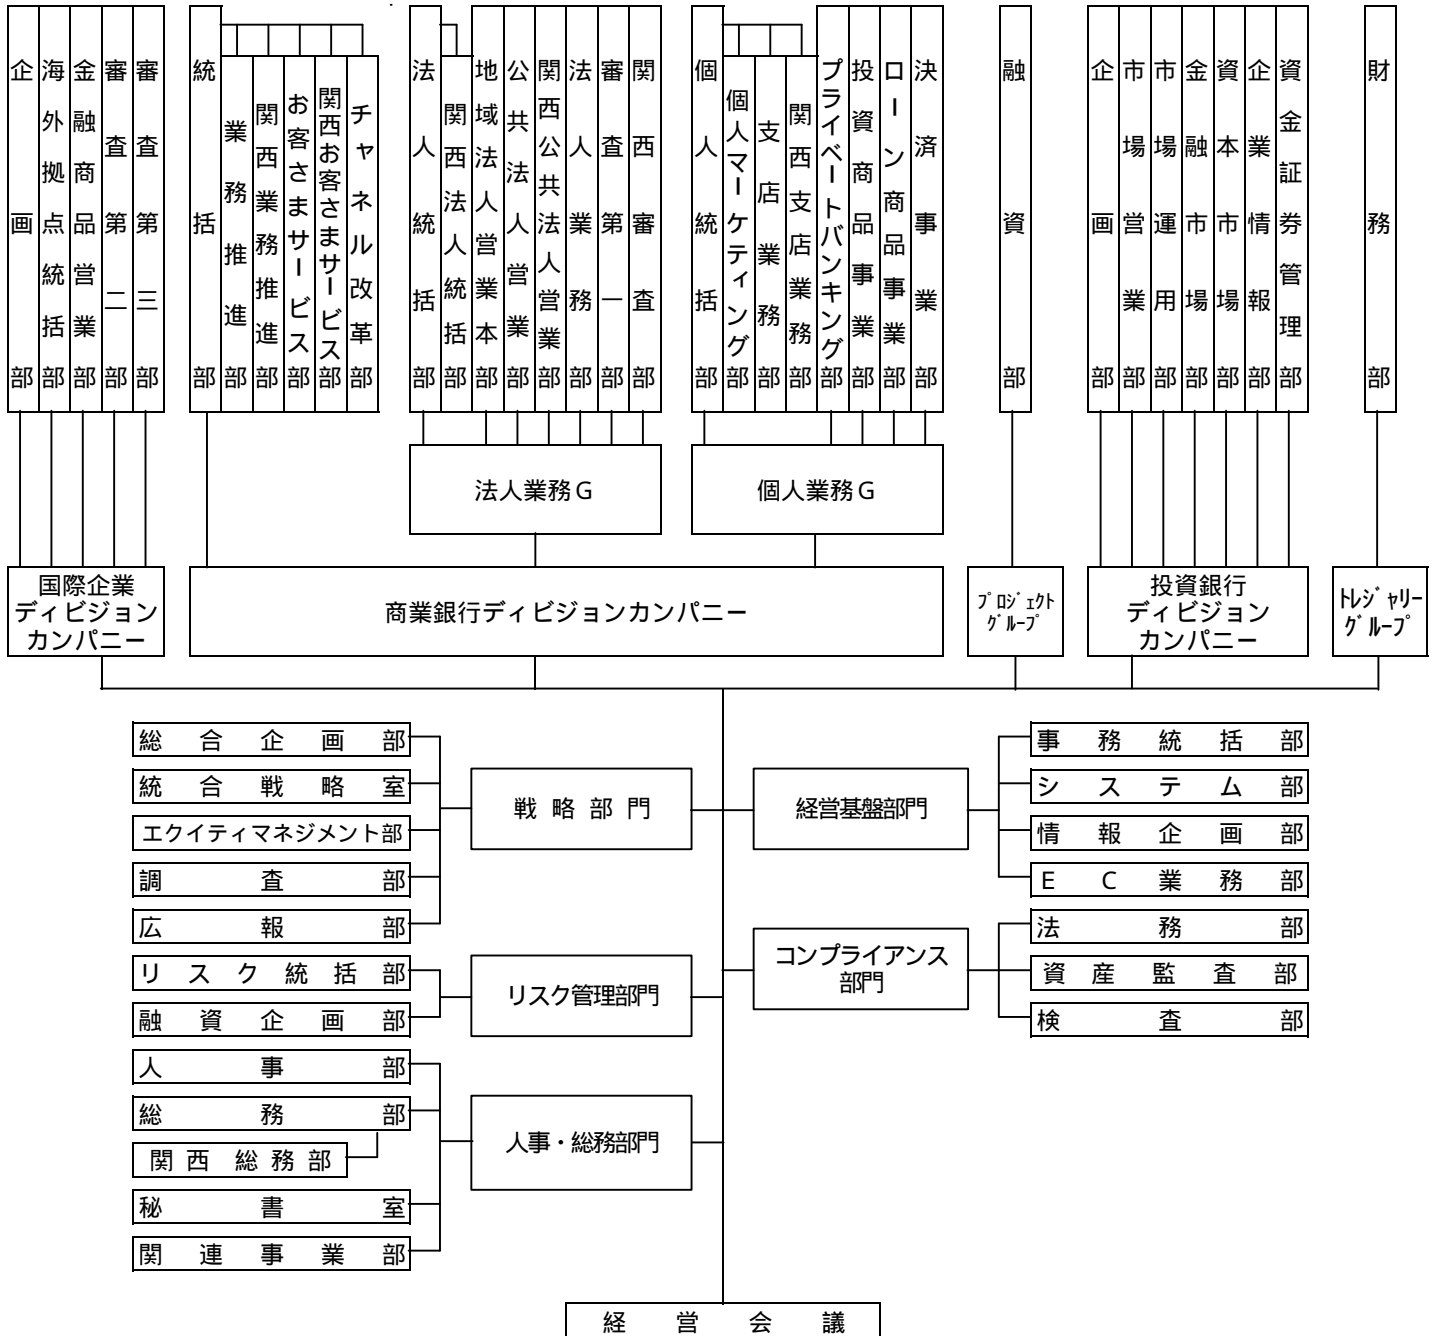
企画部
海外拠点統括部
金融商品営業部
審査第二部
審査第三部

統括部
業務推進部
関西業務推進部
お客さまサービス部
関西お客さまサービス部
チャネル改革部

法人統括部
関西法人統括部
地域法人営業本部
公共法人営業部
関西公共法人営業部
法人業務部
審査第一部
関西審査部

個人統括部
個人マーケティング部
支店業務部
関西支店業務部
プライベートバンキング部
投資商品事業部
ローン商品事業部
決済事業部

融資部

企画部
市場営業部
市場運用部
金融市場部
資本市場部
企業情報部
資金証券管理部

財務部

法人業務G
個人業務G

国際企業ディビジョンカンパニー
商業銀行ディビジョンカンパニー
ﾌﾟﾛｼﾞｪｸﾄｸﾞﾙｰﾌﾟ
投資銀行ディビジョンカンパニー
ﾄﾚｼﾞｬﾘｰｸﾞﾙｰﾌﾟ

総合企画部
統合戦略室
エクイティマネジメント部
調査部
広報部
戦略部門

経営基盤部門
事務統括部
システム部
情報企画部
EC業務部

リスク統括部
融資企画部
リスク管理部門

コンプライアンス部門
法務部
資産監査部
検査部

人事部
総務部
関西総務部
秘書室
関連事業部
人事・総務部門

経営会議